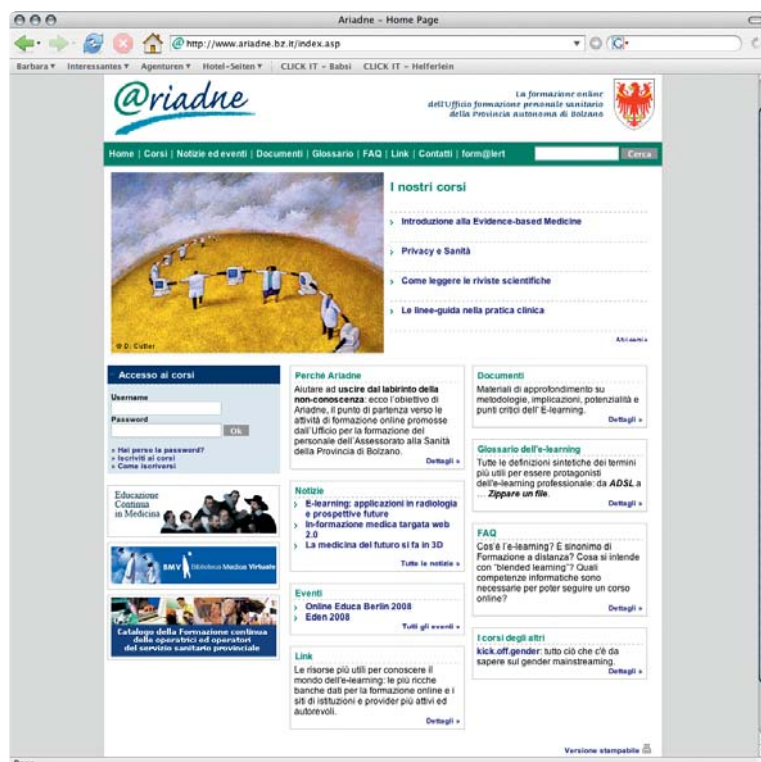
Ariadne - Home Page

http://www.ariadne.bz.it/index.asp

Barbara ▾ Interessantes ▾ Agenturen ▾ Hotel-Seiten ▾ CLICK IT - Babsi CLICK IT - Helferlein

@riadne

La formazione online dell'Ufficio formazione personale sanitario della Provincia autonoma di Bolzano

Home | Corsi | Notizie ed eventi | Documenti | Glossario | FAQ | Link | Contatti | form@lert

Cerca

© D. Cutler

I nostri corsi

› Introduzione alla Evidence-based Medicine

› Privacy e Sanità

› Come leggere le riviste scientifiche

› Le linee-guida nella pratica clinica

Altri corsi »

Accesso ai corsi

Username

Password

Ok

» Hai perso la password?
» Iscriviti ai corsi
» Come iscriversi

Educazione Continua in Medicina

SMV Biblioteca Medica Virtuale

Catalogo della Formazione continua degli operatori ed operatori del servizio sanitario provinciale

Perché Ariadne

Aiutare ad uscire dal labirinto della non-conoscenza: ecco l'obiettivo di Ariadne, il punto di partenza verso le attività di formazione online promosse dall'Ufficio per la formazione del personale dell'Assessorato alla Sanità della Provincia di Bolzano.

Dettagli »

Notizie

› E-learning: applicazioni in radiologia e prospettive future
› In-formazione medica targata web 2.0
› La medicina del futuro si fa in 3D

Tutte le notizie »

Eventi

› Online Educa Berlin 2008
› Eden 2008

Tutti gli eventi »

Link

Le risorse più utili per conoscere il mondo dell'e-learning: le più ricche banche dati per la formazione online e i siti di istituzioni e provider più attivi ed autorevoli.

Dettagli »

Documenti

Materiali di approfondimento su metodologie, implicazioni, potenzialità e punti critici dell' E-learning.

Dettagli »

Glossario dell'e-learning

Tutte le definizioni sintetiche dei termini più utili per essere protagonisti dell'e-learning professionale: da ADSL a ... Zippare un file.

Dettagli »

FAQ

Cos'è l'e-learning? È sinonimo di Formazione a distanza? Cosa si intende con "blended learning"? Quali competenze informatiche sono necessarie per poter seguire un corso online?

Dettagli »

I corsi degli altri

kick.off.gender: tutto ciò che c'è da sapere sul gender mainstreaming.

Dettagli »

Versione stampabile